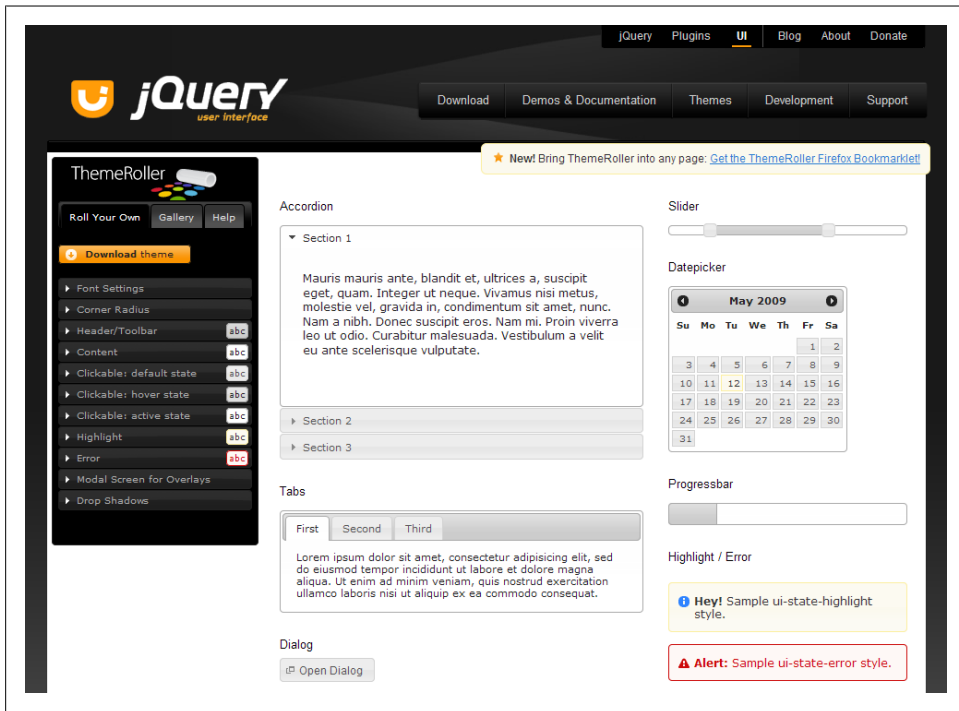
jQuery Plugins UI Blog About Donate

jQuery user interface

Download Demos & Documentation Themes Development Support

New! Bring ThemeRoller into any page: Get the ThemeRoller Firefox Bookmarklet!

ThemeRoller

Roll Your Own Gallery Help

Download theme

Font Settings
Corner Radius
Header/Toolbar abc
Content abc
Clickable: default state abc
Clickable: hover state abc
Clickable: active state abc
Highlight abc
Error abc
Modal Screen for Overlays
Drop Shadows

Accordion

Section 1

Mauris mauris ante, blandit et, ultrices a, suscipit eget, quam. Integer ut neque. Vivamus nisi metus, molestie vel, gravida in, condimentum sit amet, nunc. Nam a nibh. Donec suscipit eros. Nam mi. Proin viverra leo ut odio. Curabitur malesuada. Vestibulum a velit eu ante scelerisque vulputate.

Section 2

Section 3

Tabs

First Second Third

Lorem ipsum dolor sit amet, consectetur adipisicing elit, sed do eiusmod tempor incididunt ut labore et dolore magna aliqua. Ut enim ad minim veniam, quis nostrud exercitation ullamco laboris nisi ut aliquip ex ea commodo consequat.

Dialog

Open Dialog

Slider

Datepicker

May 2009

| Su | Mo | Tu | We | Th | Fr | Sa |
|---|---|---|---|---|---|---|
| | | | | | 1 | 2 |
| 3 | 4 | 5 | 6 | 7 | 8 | 9 |
| 10 | 11 | 12 | 13 | 14 | 15 | 16 |
| 17 | 18 | 19 | 20 | 21 | 22 | 23 |
| 24 | 25 | 26 | 27 | 28 | 29 | 30 |
| 31 | | | | | | |

Progressbar

Highlight / Error

Hey! Sample ui-state-highlight style.

Alert: Sample ui-state-error style.